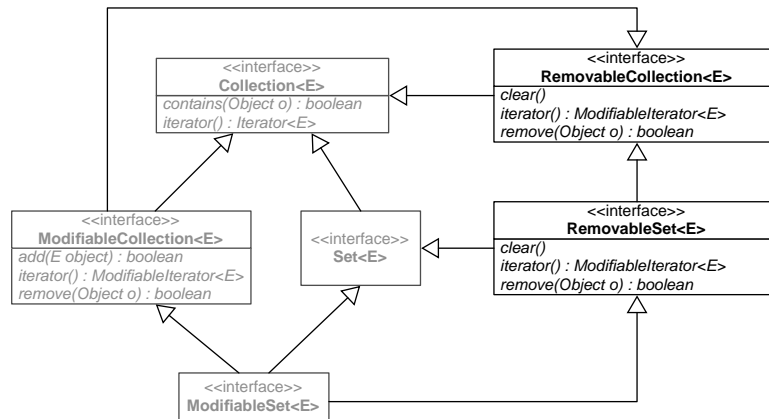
<<interface>>
Collection<E>
contains(Object o) : boolean
iterator() : Iterator<E>

<<interface>>
RemovableCollection<E>
clear()
iterator() : ModifiableIterator<E>
remove(Object o) : boolean

<<interface>>
ModifiableCollection<E>
add(E object) : boolean
iterator() : ModifiableIterator<E>
remove(Object o) : boolean

<<interface>>
Set<E>

<<interface>>
RemovableSet<E>
clear()
iterator() : ModifiableIterator<E>
remove(Object o) : boolean

<<interface>>
ModifiableSet<E>